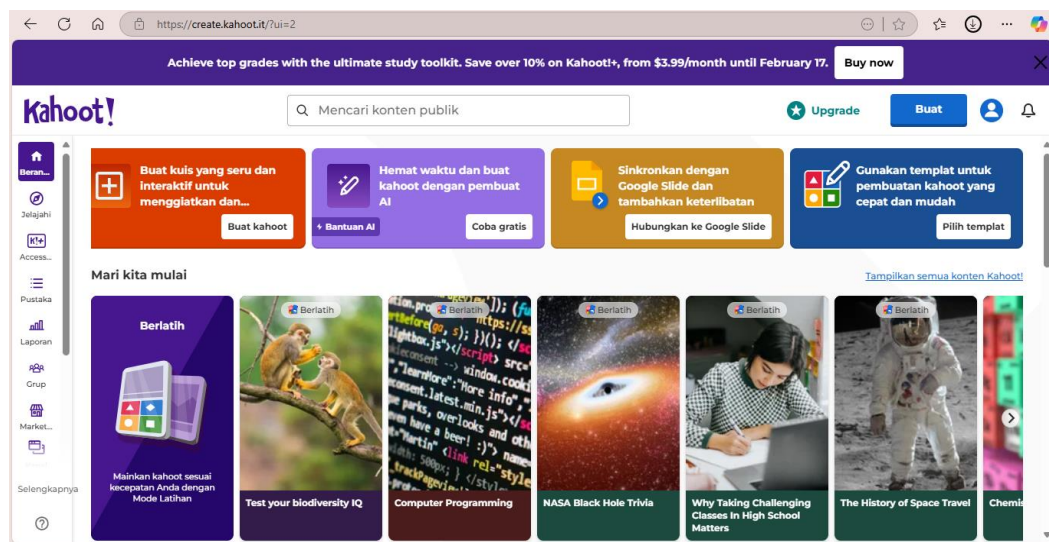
https://create.kahoot.it/?ui=2

Achieve top grades with the ultimate study toolkit. Save over 10% on Kahoot!+, from $3.99/month until February 17. Buy now

Kahoot!

Mencari konten publik

Upgrade

Buat

Beran...

Jelajahi

Access...

Pustaka

Laporan

Grup

Market...

Selengkapnya

Buat kuis yang seru dan interaktif untuk mengglatkan dan...

Buat kahoot

Hemat waktu dan buat kahoot dengan pembuat AI

Bantuan AI

Coba gratis

Sinkronkan dengan Google Slide dan tambahkan keterlibatan

Hubungkan ke Google Slide

Gunakan templat untuk pembuatan kahoot yang cepat dan mudah

Pilih templat

Mari kita mulai

Tampilkan semua konten Kahoot!

Berlatih

Mainkan kahoot sesuai kecepatan Anda dengan Mode Latihan

Berlatih

Test your biodiversity IQ

Berlatih

Computer Programming

Berlatih

NASA Black Hole Trivia

Berlatih

Why Taking Challenging Classes In High School Matters

Berlatih

The History of Space Travel

Chemis